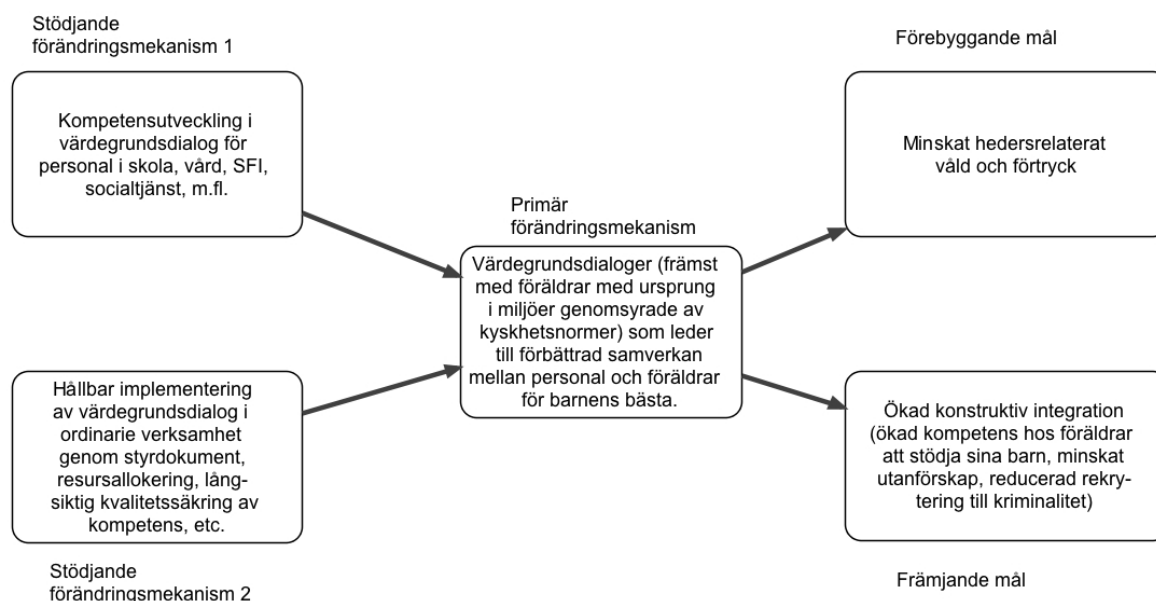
Stödjande förändringsmekanism 1

Kompetensutveckling i värdegrundsdialog för personal i skola, vård, SFI, socialtjänst, m.fl.

Hållbar implementering av värdegrundsdialog i ordinarie verksamhet genom styrdokument, resursallokering, långsiktig kvalitetssäkring av kompetens, etc.

Stödjande förändringsmekanism 2

Primär förändringsmekanism

Värdegrundsdialoger (främst med föräldrar med ursprung i miljöer genomsyrade av kyskhetsnormer) som leder till förbättrad samverkan mellan personal och föräldrar för barnens bästa.

Förebyggande mål

Minskat hedersrelaterat våld och förtryck

Ökad konstruktiv integration (ökad kompetens hos föräldrar att stödja sina barn, minskat utanförskap, reducerad rekrytering till kriminalitet)

Främjande mål